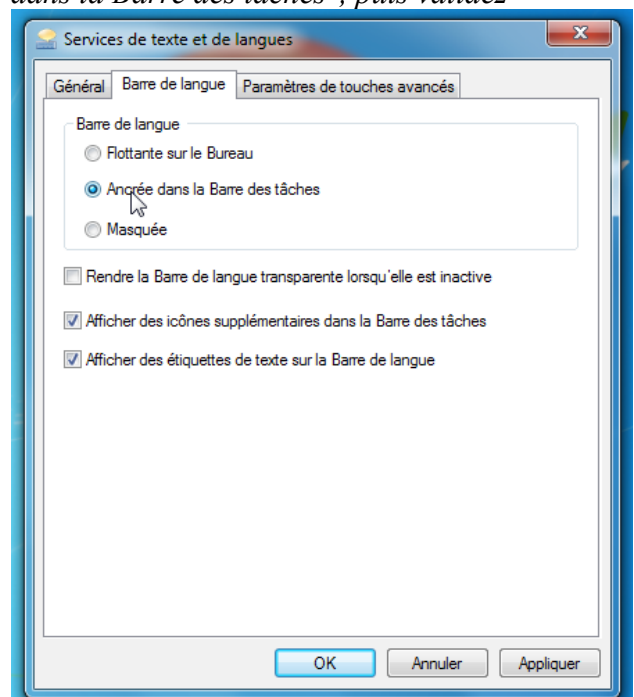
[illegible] dans la Barre des tâches », puis validez

Services de texte et de langues

Général | Barre de langue | Paramètres de touches avancés

Barre de langue

Flottante sur le Bureau

Ancrée dans la Barre des tâches

Masquée

Rendre la Barre de langue transparente lorsqu'elle est inactive

Afficher des icônes supplémentaires dans la Barre des tâches

Afficher des étiquettes de texte sur la Barre de langue

OK | Annuler | Appliquer